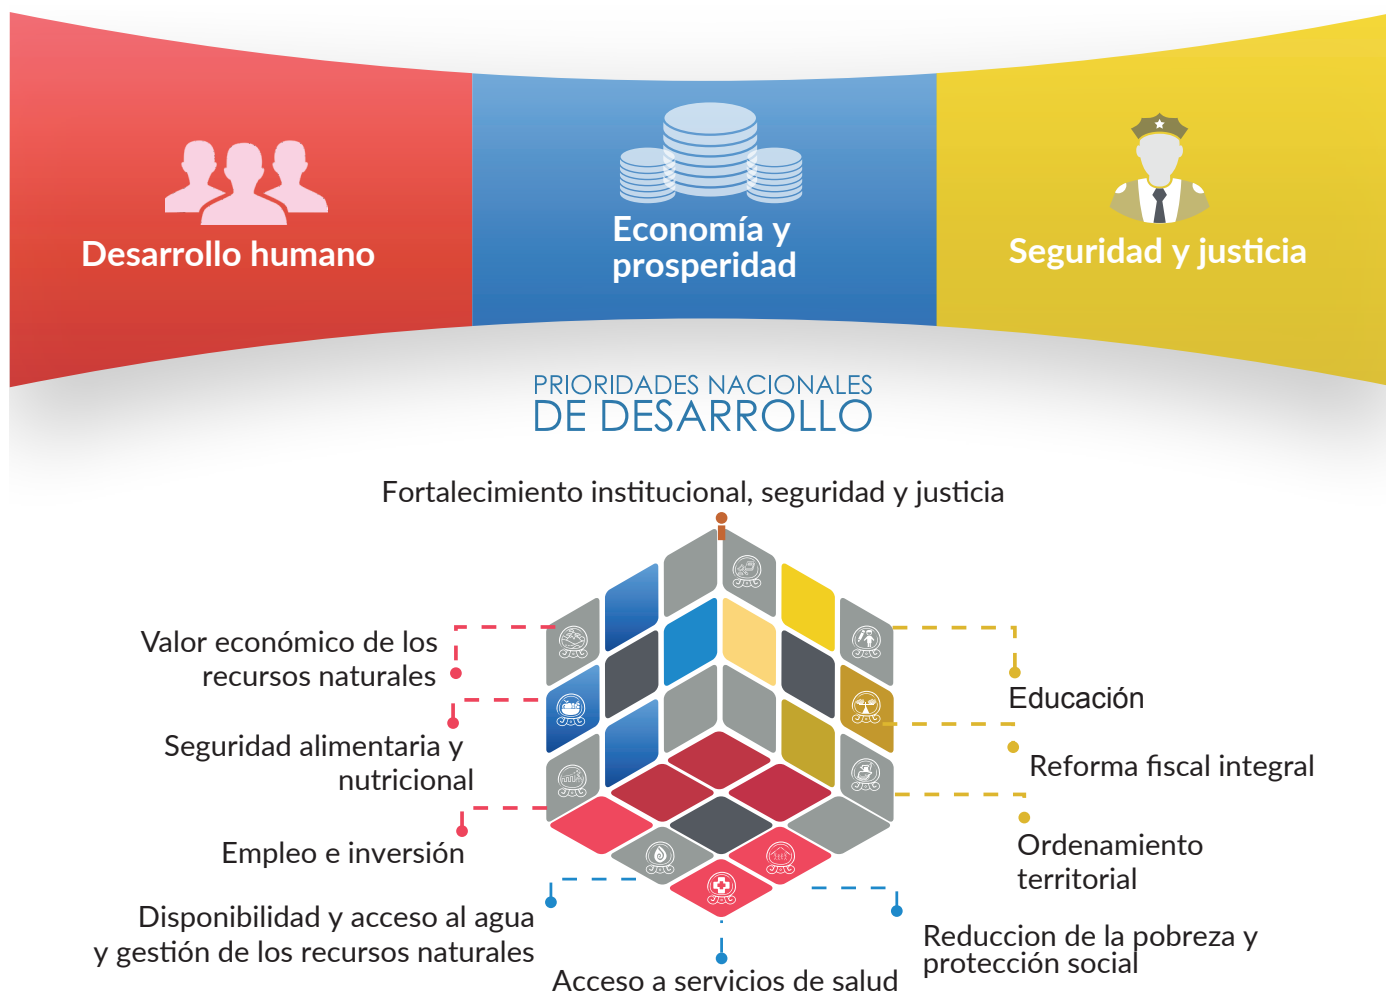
Desarrollo humano

Economía y prosperidad

Seguridad y justicia

PRIORIDADES NACIONALES
DE DESARROLLO

Fortalecimiento institucional, seguridad y justicia

Valor económico de los recursos naturales

Seguridad alimentaria y nutricional

Empleo e inversión

Disponibilidad y acceso al agua y gestión de los recursos naturales

Acceso a servicios de salud

Educación

Reforma fiscal integral

Ordenamiento territorial

Reduccion de la pobreza y protección social